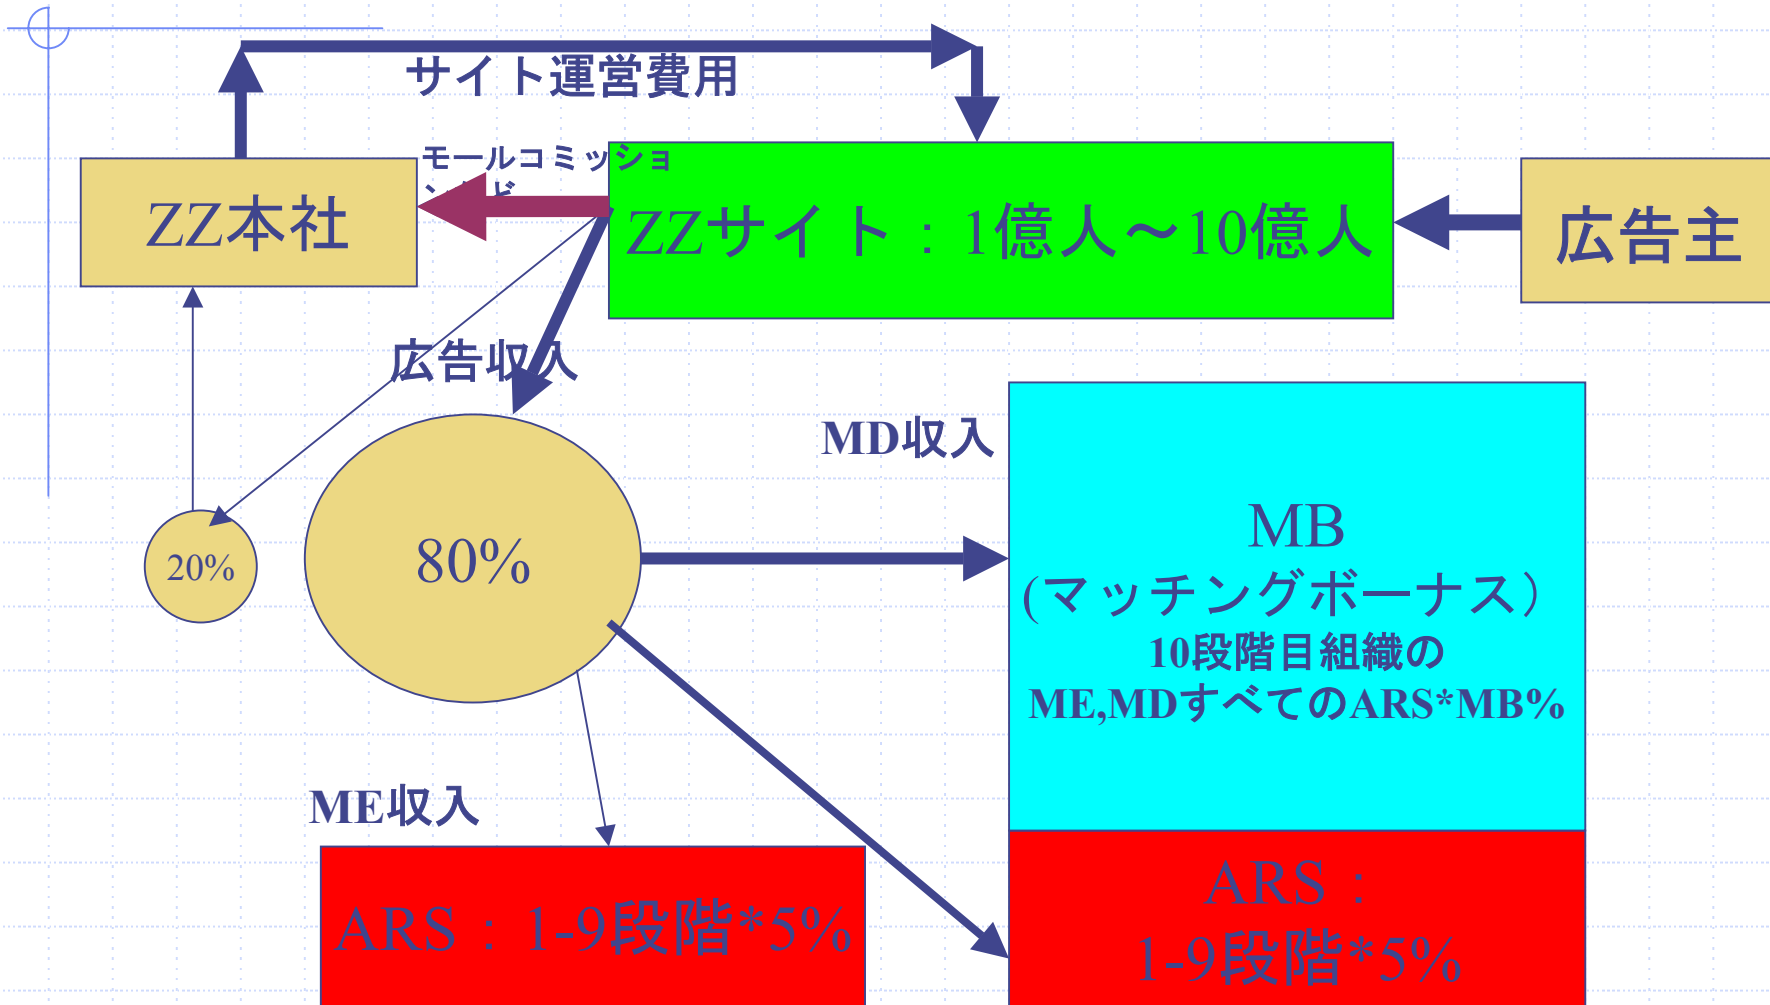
サイト運営費用

モールコミッション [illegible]

ZZ本社

ZZサイト：1億人～10億人

広告主

広告収入

MD収入

20%

80%

MB
(マッチングボーナス)
10段階目組織の
ME,MDすべてのARS*MB%

ME収入

ARS：1-9段階*5%

ARS：
1-9段階*5%